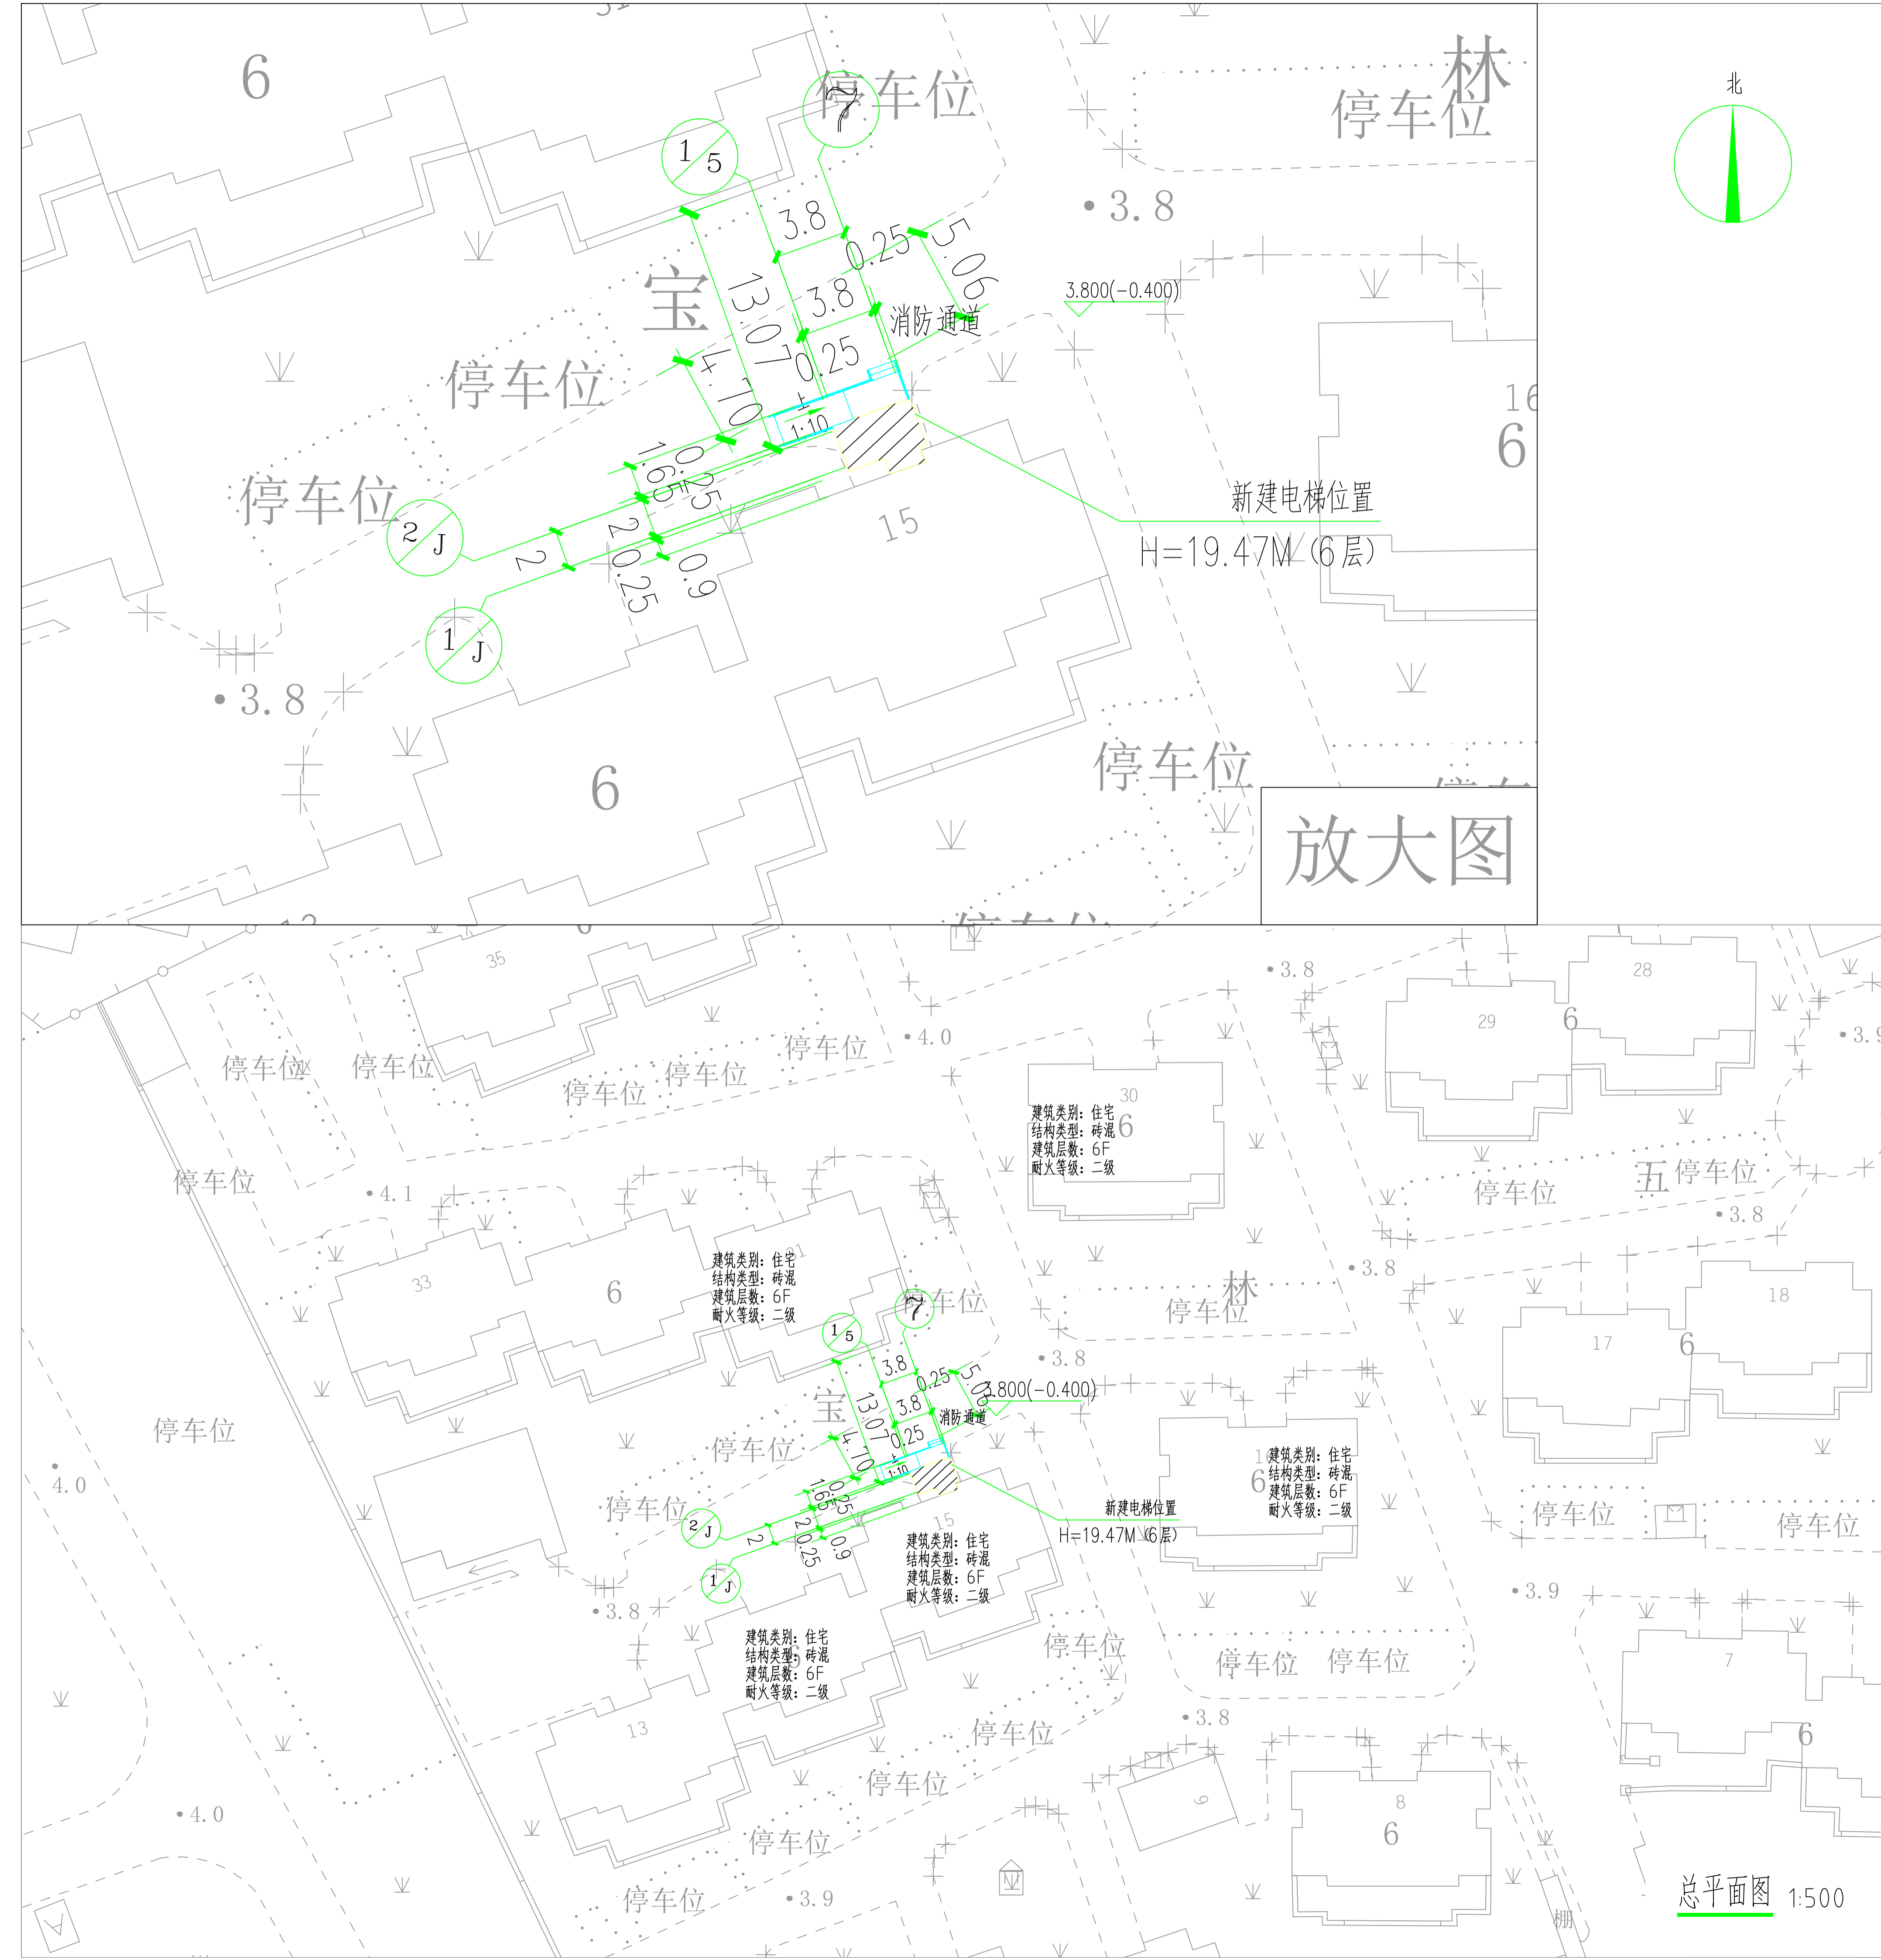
6
停车位
7
1 5
林
停车位
北
3.8
3.8
0.25
5.06
3.800(-0.400)
宝
13.07
3.8
消防通道
停车位
4.70
0.25
1:10
16
6
停车位
1.65
0.25
2 J
2
20.25
0.9
15
新建电梯位置
H=19.47M (6层)
1 J
3.8
6
停车位
放大图

35
停车位
停车位
停车位
停车位
停车位
4.0
3.8
28
29
6
3.9
30
建筑类别：住宅
结构类型：砖混
建筑层数：6F
耐火等级：二级
6
停车位
4.1
五
停车位
停车位
3.8
建筑类别：住宅
结构类型：砖混
建筑层数：6F
耐火等级：二级
33
6
7
停车位
3.8
林
停车位
18
17
6
1 5
3.8
3.8
0.25
5.06
3.800(-0.400)
停车位
宝
13.07
3.8
消防通道
4.70
0.25
1:10
停车位
建筑类别：住宅
结构类型：砖混
建筑层数：6F
耐火等级：二级
6
1.65
0.25
新建电梯位置
H=19.47M (6层)
4.0
停车位
2 J
2
20.25
0.9
15
建筑类别：住宅
结构类型：砖混
建筑层数：6F
耐火等级：二级
停车位
停车位
1 J
3.8
3.9
建筑类别：住宅
结构类型：砖混
建筑层数：6F
耐火等级：二级
停车位
停车位
停车位
7
13
停车位
3.8
6
停车位
4.0
9
8
6
停车位
停车位
3.9
棚
总平面图 1:500